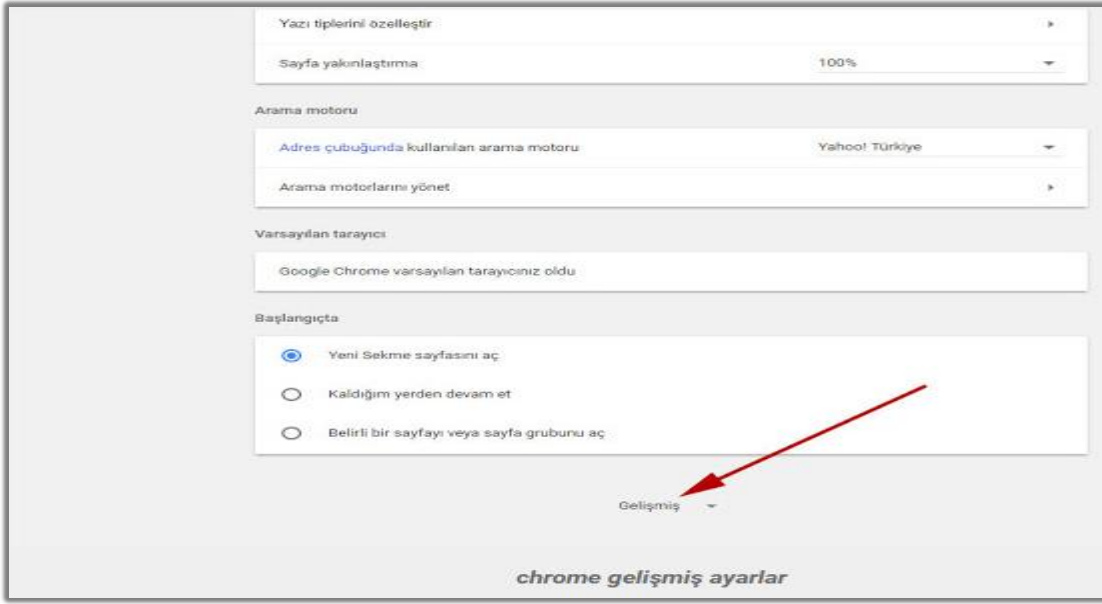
Yazı tiplerini özelleştir

Sayfa yakınlaştırma 100%

Arama motoru

Adres çubuğunda kullanılan arama motoru Yahoo! Türkiye

Arama motorlarını yönet

Varsayılan tarayıcı

Google Chrome varsayılan tarayıcınız oldu

Başlangıçta

Yeni Sekme sayfasını aç

Kaldığım yerden devam et

Belirli bir sayfayı veya sayfa grubunu aç

Gelişmiş

chrome gelişmiş ayarlar